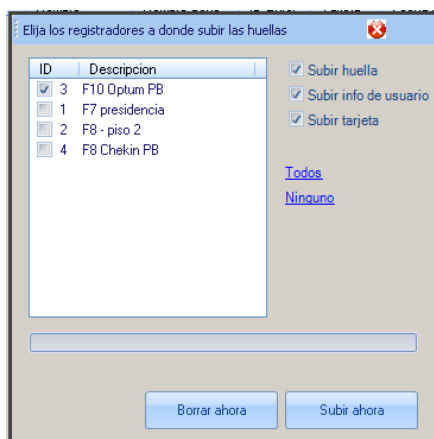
Elija los registradores a donde subir las huellas

| ID | Descripcion |
|---|---|
| 3 | F10 Optum PB |
| 1 | F7 presidencia |
| 2 | F8 - piso 2 |
| 4 | F8 Chekin PB |

Subir huella
Subir info de usuario
Subir tarjeta

Todos
Ninguno

Borrar ahora
Subir ahora